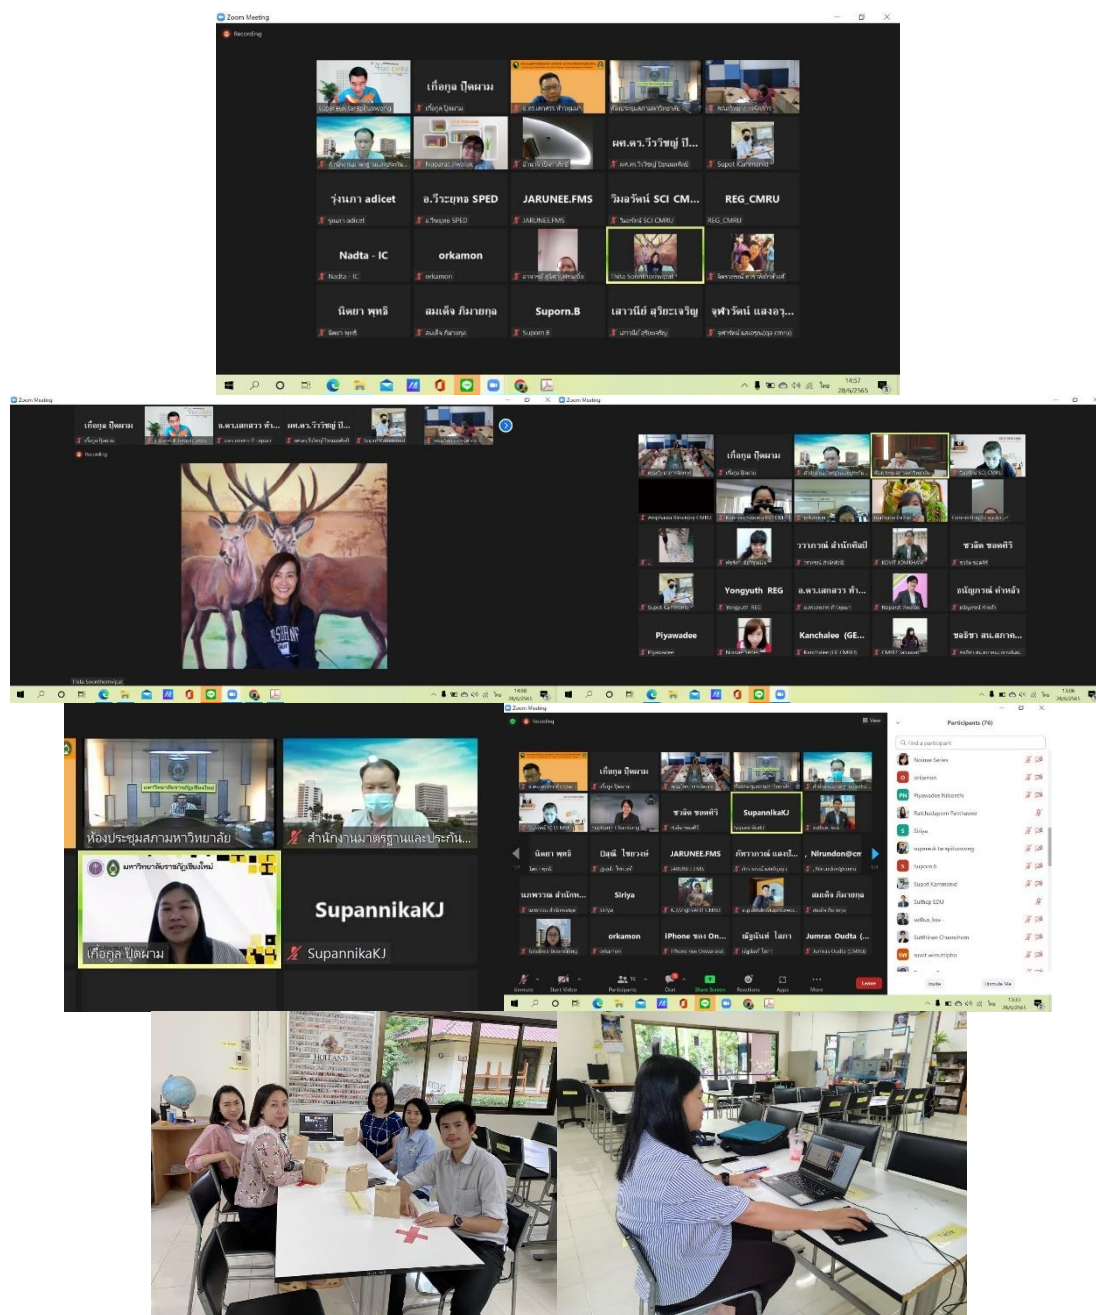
Zoom Meeting

Recording

เกื้อกุล ปิ่ดผาม

ผศ.ดร.วีรวิชญ์ บิ...

Supot Kammanid

รุ่งนภา adicet

อ.วีระยุทธ SPED

JARUNEE.FMS

วิมลวัลย์ SCI CM...

REG_CMRU

Nadta - IC

orkamon

นิตยา พุทธิ

สมเดือ ภิมายกุล

Suporn.B

เสาวนีย์ สุริยะเจริญ

จุฬาวัลย์ แสงอรุ...

เกื้อกุล ปิ่ดผาม

อ.ดร.เสกสรร ทำ...

ผศ.ดร.วีรวิชญ์ บิ...

Recording

Tida Soonthornvipat

วรรณภาณี สำนักหอสมุด

ชวลิต ชอดศรี

Yongyuth REG

อ.ดร.เสกสรร ทำ...

ณัญภรณ์ คำหล้า

Piyawadee

Kanchalee (GE...

ชลธิชา สน.สภาค...

ห้องประชุมสภามหาวิทยาลัย

สำนักงานมาตรฐานและประกัน...

มหาวิทยาลัยราชภัฏเชียงใหม่

เกื้อกุล ปิ่ดผาม

SupannikaKJ

SupannikaKJ

Participants (76)

Find a participant

Siriya

Suporn.B

Supot Kammanid

orkamon

iPhone

Jumras Oudta

Nirundon@cm

JARUNEE.FMS

Invite

Unmute Me

Mute

Start Video

Participants

Chat

Share Screen

Reactions

Apps

More

Leave

HOLLAND